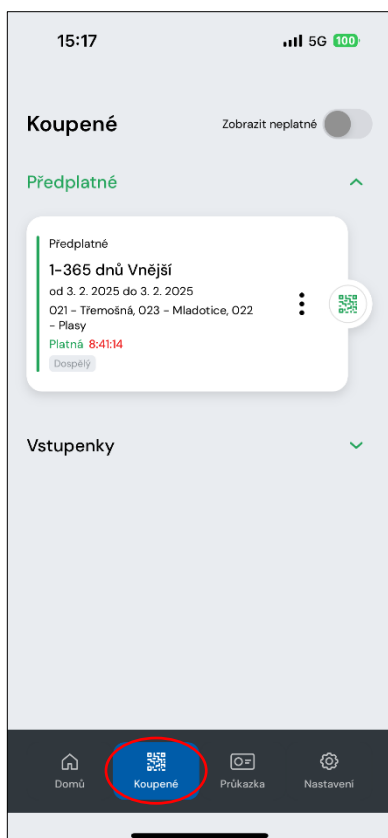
15:17

5G 100

Koupené

Zobrazit neplatné

Předplatné

Předplatné

1-365 dnů Vnější

od 3. 2. 2025 do 3. 2. 2025

021 - Třemošná, 023 - Mladotice, 022 - Plasy

Platná 8:41:14

Dospělý

Vstupenky

Domů

Koupené

Průkazka

Nastavení